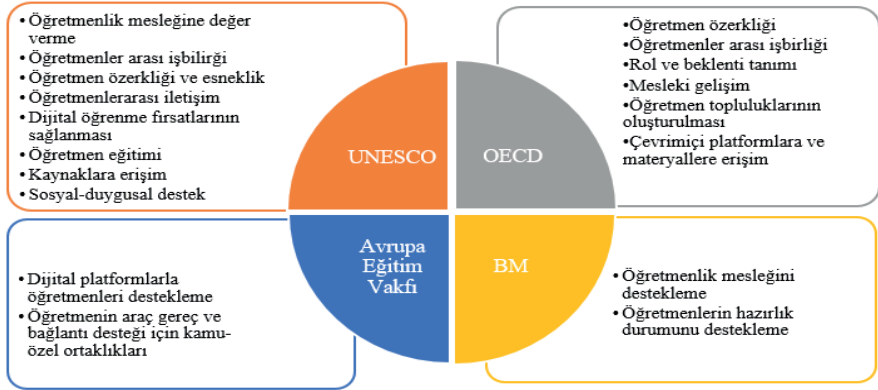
• Öğretmenlik mesleğine değer verme
• Öğretmenler arası işbirliği
• Öğretmen özerkliği ve esneklik
• Öğretmenlerarası iletişim
• Dijital öğrenme fırsatlarının sağlanması
• Öğretmen eğitimi
• Kaynaklara erişim
• Sosyal-duygusal destek

•Öğretmen özerkliği
•Öğretmenler arası işbirliği
•Rol ve beklenti tanımı
•Mesleki gelişim
•Öğretmen topluluklarının oluşturulması
•Çevrimiçi platformlara ve materyallere erişim

UNESCO

OECD

Avrupa Eğitim Vakfı

BM

• Dijital platformlarla öğretmenleri destekleme
• Öğretmenin araç gereç ve bağlantı desteği için kamu-özel ortaklıkları

• Öğretmenlik mesleğini destekleme
• Öğretmenlerin hazırlık durumunu destekleme